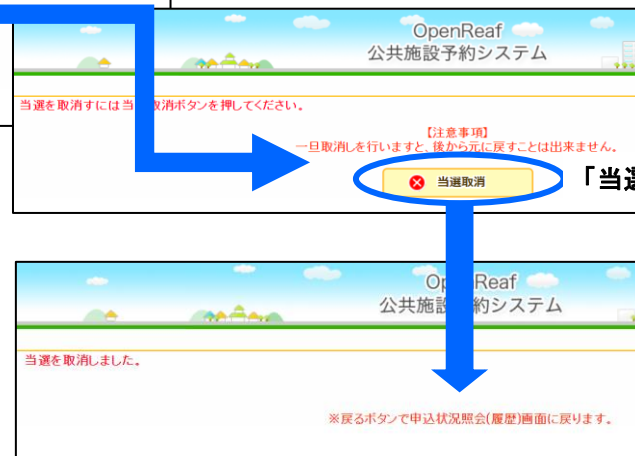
OpenReaf
公共施設予約システム

当選を取消すには当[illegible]取消ボタンを押してください。

【注意事項】
一旦取消しを行いますと、後から元に戻すことは出来ません。

当選取消

「当選

OpenReaf
公共施設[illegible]約システム

当選を取消しました。

※戻るボタンで申込状況照会(履歴)画面に戻ります。